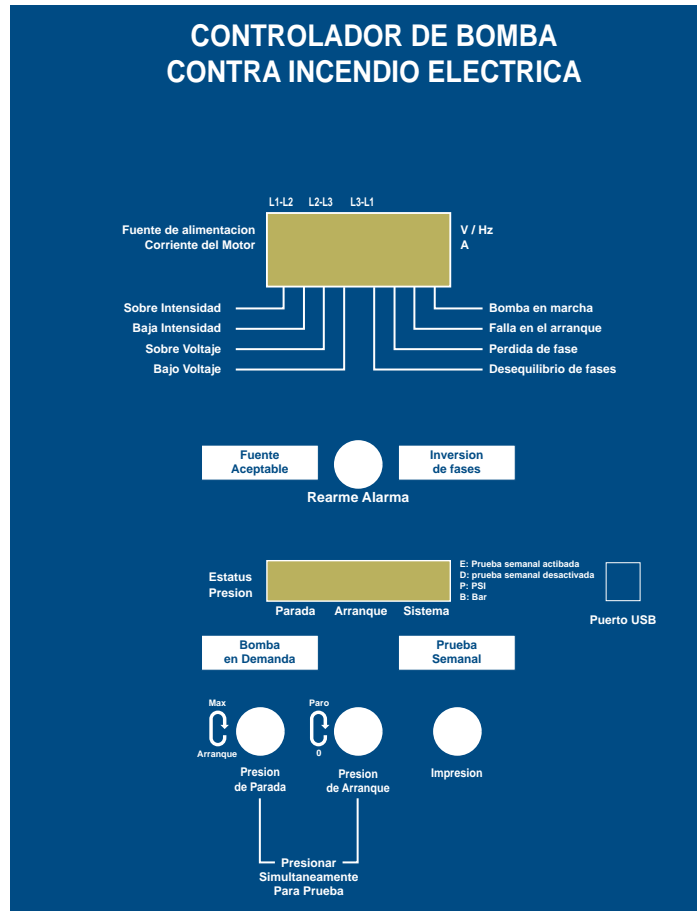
CONTROLADOR DE BOMBA
CONTRA INCENDIO ELECTRICA

L1-L2 L2-L3 L3-L1

Fuente de alimentacion
Corriente del Motor

V / Hz
A

Sobre Intensidad
Baja Intensidad
Sobre Voltaje
Bajo Voltaje

Bomba en marcha
Falla en el arranque
Perdida de fase
Desequilibrio de fases

Fuente Aceptable

Inversion de fases

Rearme Alarma

Estatus
Presion

E: Prueba semanal actibada
D: prueba semanal desactivada
P: PSI
B: Bar

Parada Arranque Sistema

Puerto USB

Bomba en Demanda

Prueba Semanal

Max
Arranque

Paro
0

Presion de Parada

Presion de Arranque

Impresion

Presionar Simultaneamente Para Prueba